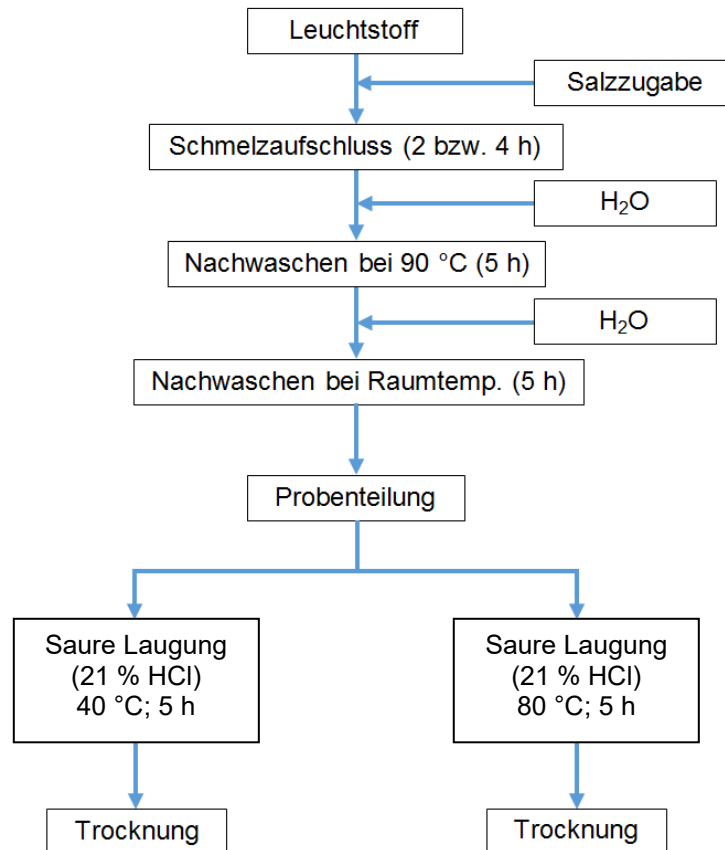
Leuchtstoff

Salzzugabe

Schmelzaufschluss (2 bzw. 4 h)

$H_2O$

Nachwaschen bei 90 °C (5 h)

$H_2O$

Nachwaschen bei Raumtemp. (5 h)

Probenteilung

Saure Laugung (21 % HCl) 40 °C; 5 h

Saure Laugung (21 % HCl) 80 °C; 5 h

Trocknung

Trocknung